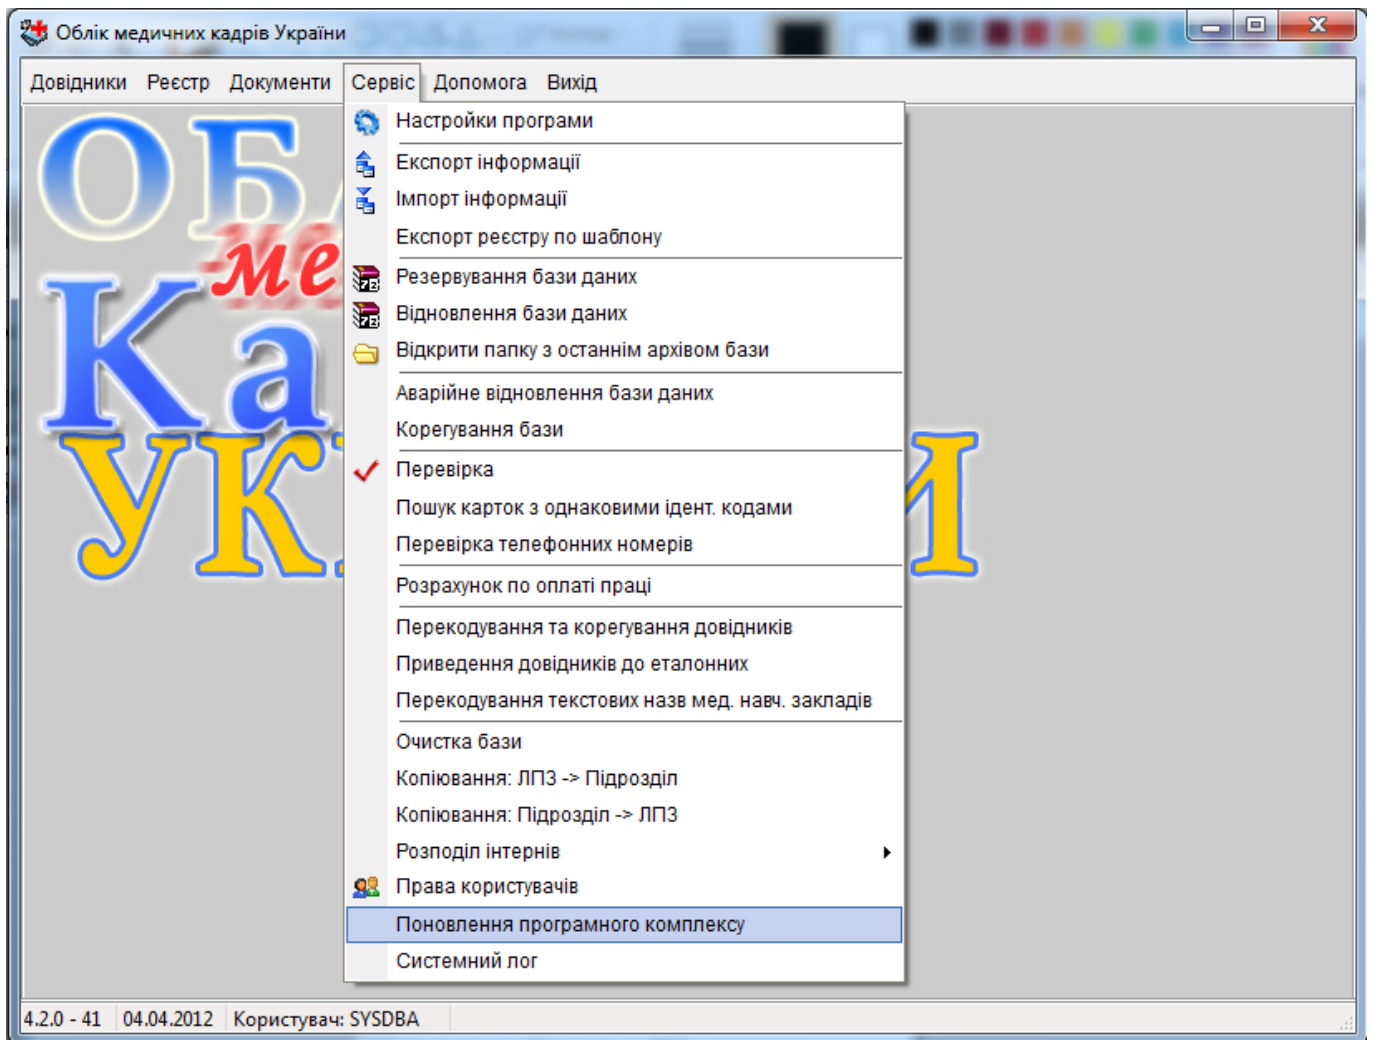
Облік медичних кадрів України

Довідники Реєстр Документи Сервіс Допомога Вихід

ОБ ме Ка УК И

Настройки програми
Експорт інформації
Імпорт інформації
Експорт реєстру по шаблону
Резервування бази даних
Відновлення бази даних
Відкрити папку з останнім архівом бази
Аварійне відновлення бази даних
Корегування бази
Перевірка
Пошук карток з однаковими ідент. кодами
Перевірка телефонних номерів
Розрахунок по оплаті праці
Перекодування та корегування довідників
Приведення довідників до еталонних
Перекодування текстових назв мед. навч. закладів
Очистка бази
Копіювання: ЛПЗ -> Підрозділ
Копіювання: Підрозділ -> ЛПЗ
Розподіл інтернів
Права користувачів
Поновлення програмного комплексу
Системний лог

4.2.0 - 41 | 04.04.2012 | Користувач: SYSDBA